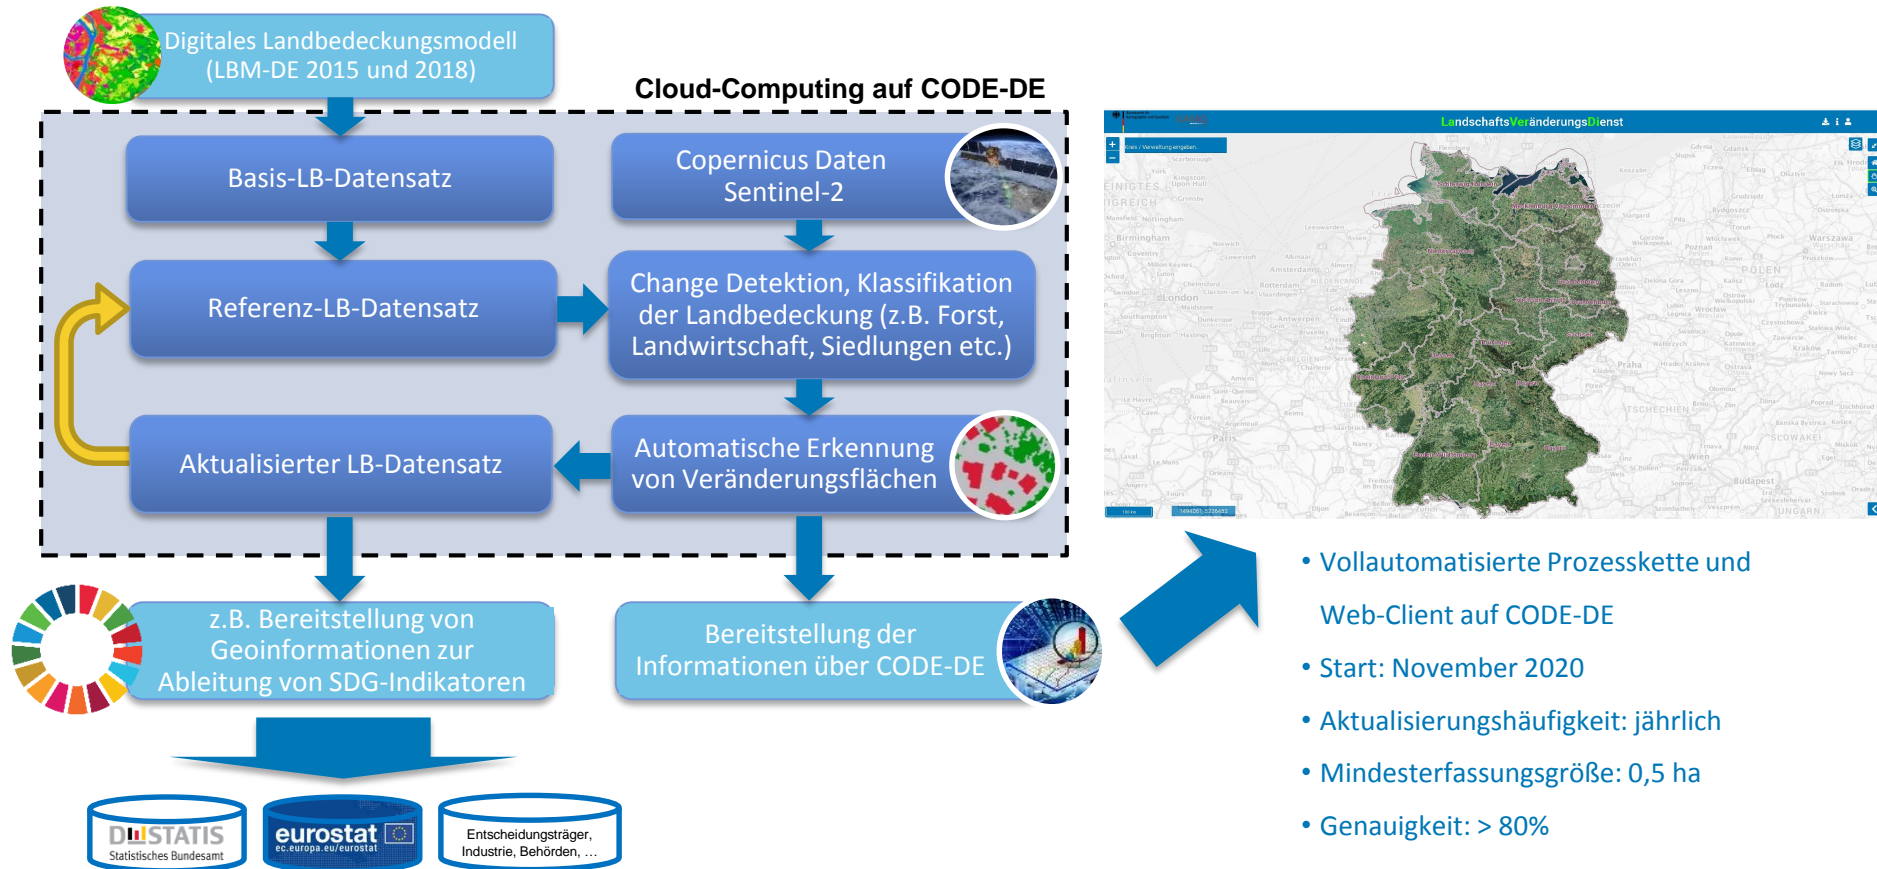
Digitales Landbedeckungsmodell (LBM-DE 2015 und 2018)

Cloud-Computing auf CODE-DE

Basis-LB-Datensatz

Copernicus Daten Sentinel-2

Referenz-LB-Datensatz

Change Detektion, Klassifikation der Landbedeckung (z.B. Forst, Landwirtschaft, Siedlungen etc.)

Aktualisierter LB-Datensatz

Automatische Erkennung von Veränderungsflächen

z.B. Bereitstellung von Geoinformationen zur Ableitung von SDG-Indikatoren

Bereitstellung der Informationen über CODE-DE

DESTATIS Statistisches Bundesamt

eurostat ec.europa.eu/eurostat

Entscheidungsträger, Industrie, Behörden, ...

LandschaftsVeränderungsDienst

• Vollautomatisierte Prozesskette und Web-Client auf CODE-DE

• Start: November 2020

• Aktualisierungshäufigkeit: jährlich

• Mindesterfassungsgröße: 0,5 ha

• Genauigkeit: > 80%